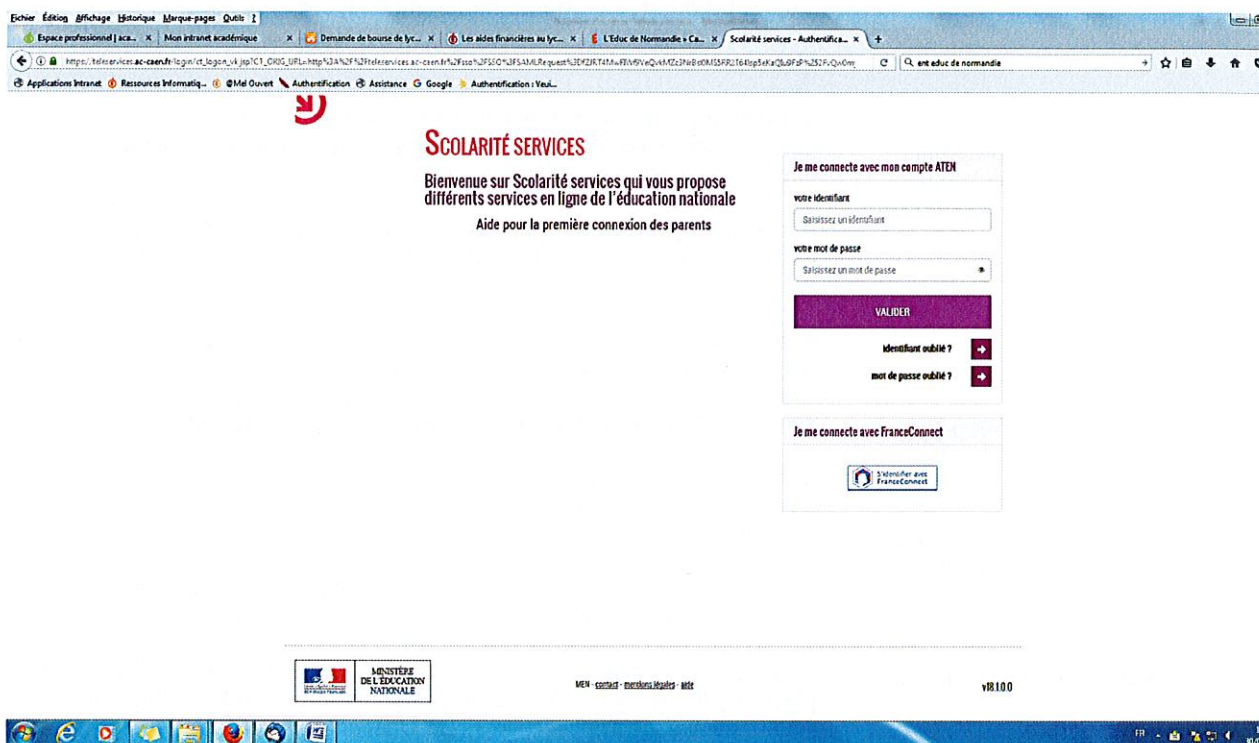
Fichier Édition Affichage Historique Marque-pages Outils ?

Espace professionnel | aca... × Mon intranet académique × Demande de bourse de lyc... × Les aides financières au lyc... × L'Educ de Normandie » Ca... × Scolarité services - Authentifica... × +

https://teleservices.ac-caen.fr/login/ct_logon_vk.jsp?CT_ORIG_URL=http%3A%2F%2Fteleservices.ac-caen.fr%2Fsso%2FSSO%3FSAMLRequest%3D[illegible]

ent educ de normandie

Applications Intranet Ressources Informatiq... @Mel Ouvert Authentification Assistance Google Authentification : Veui...

SCOLARITÉ SERVICES

Bienvenue sur Scolarité services qui vous propose différents services en ligne de l'éducation nationale

Aide pour la première connexion des parents

Je me connecte avec mon compte ATEN

votre identifiant

Saisissez un identifiant

votre mot de passe

Saisissez un mot de passe

VALIDER

identifiant oublié ?

mot de passe oublié ?

Je me connecte avec FranceConnect

S'identifier avec FranceConnect

MINISTÈRE DE L'ÉDUCATION NATIONALE

MEN - contact - mentions légales - aide

v18.10.0

FR